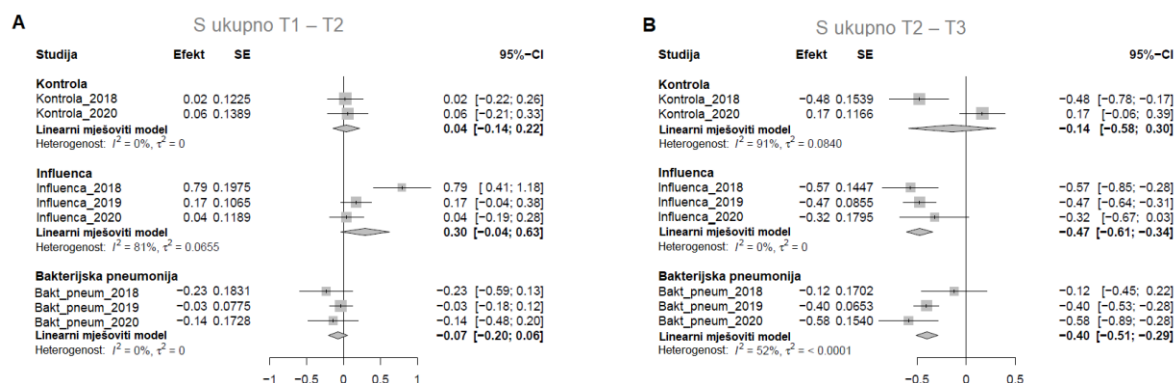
A

S ukupno T1 – T2

| Studija | Efekt | SE | 95%-CI |
|---|---|---|---|
| **Kontrola** | | | |
| Kontrola_2018 | 0.02 | 0.1225 | 0.02 [−0.22; 0.26] |
| Kontrola_2020 | 0.06 | 0.1389 | 0.06 [−0.21; 0.33] |
| **Linearni mješoviti model** | | | **0.04 [−0.14; 0.22]** |
| Heterogenost: $I^2 = 0\%$, $\tau^2 = 0$ | | | |
| **Influenca** | | | |
| Influenca_2018 | 0.79 | 0.1975 | 0.79 [ 0.41; 1.18] |
| Influenca_2019 | 0.17 | 0.1065 | 0.17 [−0.04; 0.38] |
| Influenca_2020 | 0.04 | 0.1189 | 0.04 [−0.19; 0.28] |
| **Linearni mješoviti model** | | | **0.30 [−0.04; 0.63]** |
| Heterogenost: $I^2 = 81\%$, $\tau^2 = 0.0655$ | | | |
| **Bakterijska pneumonija** | | | |
| Bakt_pneum_2018 | −0.23 | 0.1831 | −0.23 [−0.59; 0.13] |
| Bakt_pneum_2019 | −0.03 | 0.0775 | −0.03 [−0.18; 0.12] |
| Bakt_pneum_2020 | −0.14 | 0.1728 | −0.14 [−0.48; 0.20] |
| **Linearni mješoviti model** | | | **−0.07 [−0.20; 0.06]** |
| Heterogenost: $I^2 = 0\%$, $\tau^2 = 0$ | | | |

−1 −0.5 0 0.5 1

B

S ukupno T2 – T3

| Studija | Efekt | SE | 95%-CI |
|---|---|---|---|
| **Kontrola** | | | |
| Kontrola_2018 | −0.48 | 0.1539 | −0.48 [−0.78; −0.17] |
| Kontrola_2020 | 0.17 | 0.1166 | 0.17 [−0.06; 0.39] |
| **Linearni mješoviti model** | | | **−0.14 [−0.58; 0.30]** |
| Heterogenost: $I^2 = 91\%$, $\tau^2 = 0.0840$ | | | |
| **Influenca** | | | |
| Influenca_2018 | −0.57 | 0.1447 | −0.57 [−0.85; −0.28] |
| Influenca_2019 | −0.47 | 0.0855 | −0.47 [−0.64; −0.31] |
| Influenca_2020 | −0.32 | 0.1795 | −0.32 [−0.67; 0.03] |
| **Linearni mješoviti model** | | | **−0.47 [−0.61; −0.34]** |
| Heterogenost: $I^2 = 0\%$, $\tau^2 = 0$ | | | |
| **Bakterijska pneumonija** | | | |
| Bakt_pneum_2018 | −0.12 | 0.1702 | −0.12 [−0.45; 0.22] |
| Bakt_pneum_2019 | −0.40 | 0.0653 | −0.40 [−0.53; −0.28] |
| Bakt_pneum_2020 | −0.58 | 0.1540 | −0.58 [−0.89; −0.28] |
| **Linearni mješoviti model** | | | **−0.40 [−0.51; −0.29]** |
| Heterogenost: $I^2 = 52\%$, $\tau^2 = < 0.0001$ | | | |

−0.5 0 0.5